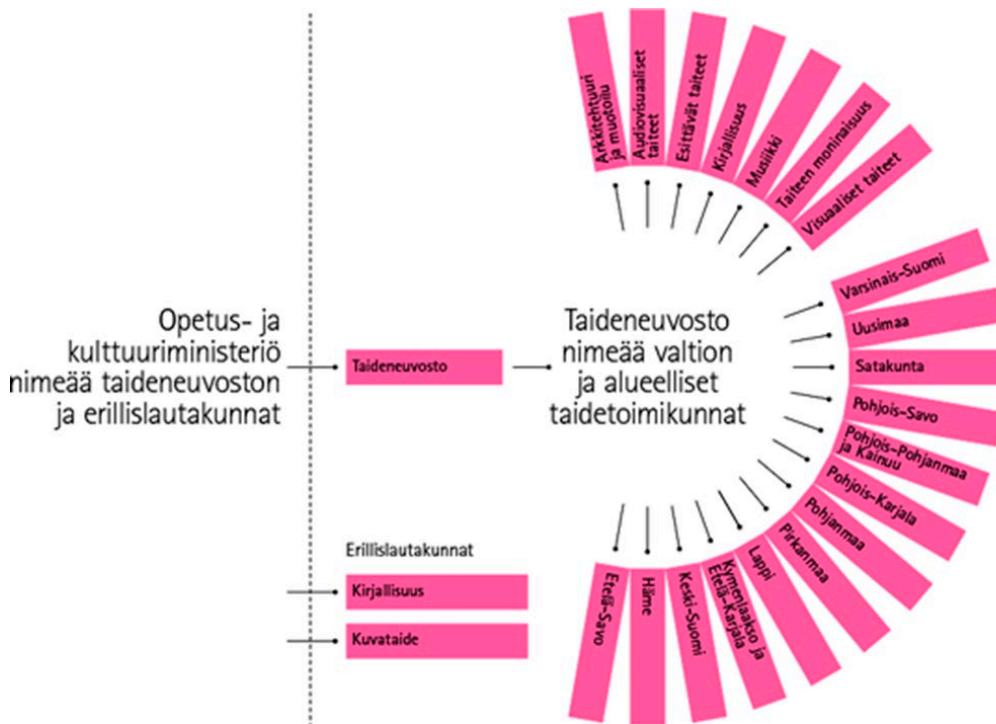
Opetus- ja kulttuuriministeriö nimeää taideneuvoston ja erillislautakunnat

Taideneuvosto

Taideneuvosto nimeää valtion ja alueelliset taidetoimikunnat

Arkkitehtuuri ja muotoilu

Audiovisuaaliset taiteet

Esittävät taiteet

Kirjallisuus

Musiikki

Taiteen moninaisuus

Visuaaliset taiteet

Varsinais-Suomi

Uusimaa

Satakunta

Pohjois-Savo

Pohjois-Pohjanmaa ja Kainuu

Pohjois-Karjala

Pohjanmaa

Pirkanmaa

Lappi

Kymenlaakso ja Etelä-Karjala

Keski-Suomi

Häme

Etelä-Savo

Erillislautakunnat

Kirjallisuus

Kuvataide